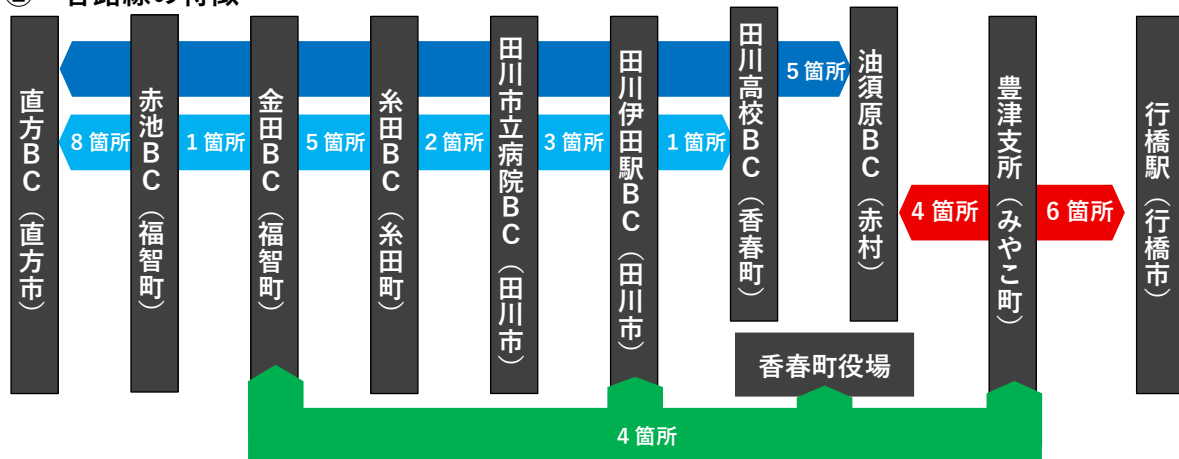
直方BC（直方市）

8箇所

赤池BC（福智町）

1箇所

金田BC（福智町）

5箇所

糸田BC（糸田町）

2箇所

田川市立病院BC（田川市）

3箇所

田川伊田駅BC（田川市）

1箇所

田川高校BC（香春町）

5箇所

油須原BC（赤村）

4箇所

豊津支所（みやこ町）

6箇所

行橋駅（行橋市）

香春町役場

4箇所